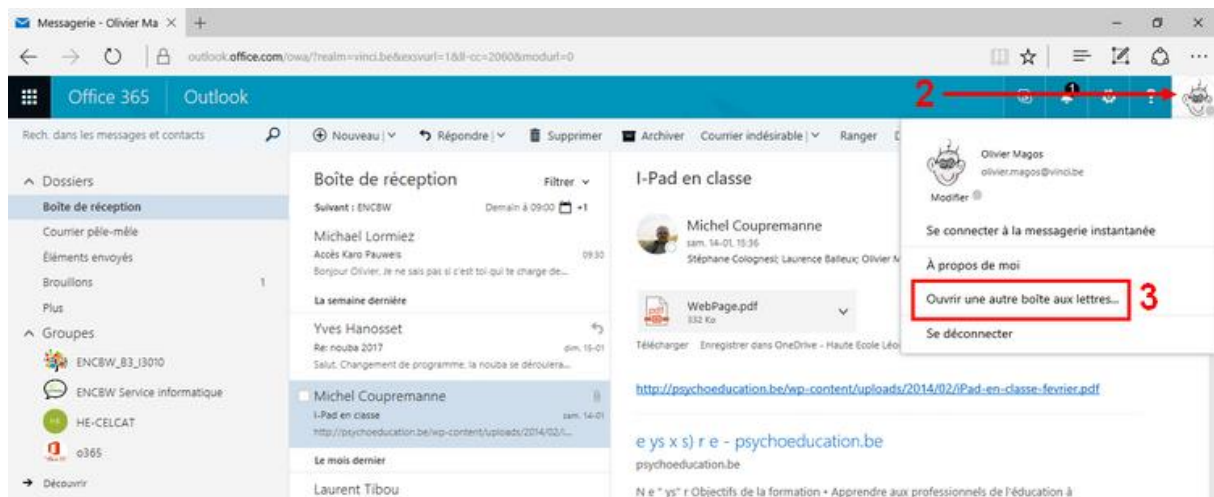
Messagerie - Olivier Ma ×  +

outlook.office.com/owa/?realm=vinci.be&exsvurl=1&ll-cc=2060&modurl=0

Office 365  Outlook

2

Rech. dans les messages et contacts

⊕ Nouveau | ∨  Répondre | ∨  Supprimer  Archiver  Courrier indésirable | ∨  Ranger

^ Dossiers
Boîte de réception
Courrier pêle-mêle
Éléments envoyés
Brouillons 1
Plus
^ Groupes
ENCBW_B3_I3010
ENCBW Service informatique
HE-CELCAT
o365
→ Découvrir

Boîte de réception  Filtrer ∨
Suivant : ENCBW  Demain à 09:00  +1
Michael Lormiez
Accès Karo Pauwels  09:30
Bonjour Olivier, Je ne sais pas si c'est toi qui te charge de...
La semaine dernière
Yves Hanosset
Re: nouba 2017  dim. 15-01
Salut. Changement de programme: la nouba se déroulera...
Michel Coupremanne
I-Pad en classe  sam. 14-01
http://psychoeducation.be/wp-content/uploads/2014/02/i...
Le mois dernier
Laurent Tibou

I-Pad en classe
Michel Coupremanne
sam. 14-01 15:36
Stéphane Colognesi; Laurence Balleux; Olivier M
WebPage.pdf
332 Ko
Télécharger  Enregistrer dans OneDrive - Haute Ecole Léo
http://psychoeducation.be/wp-content/uploads/2014/02/iPad-en-classe-fevrier.pdf
e ys x s) r e - psychoeducation.be
psychoeducation.be
N e " ys" r Objectifs de la formation • Apprendre aux professionnels de l'éducation à

Olivier Magos
olivier.magos@vinci.be
Modifier
Se connecter à la messagerie instantanée
À propos de moi
Ouvrir une autre boîte aux lettres...  3
Se déconnecter